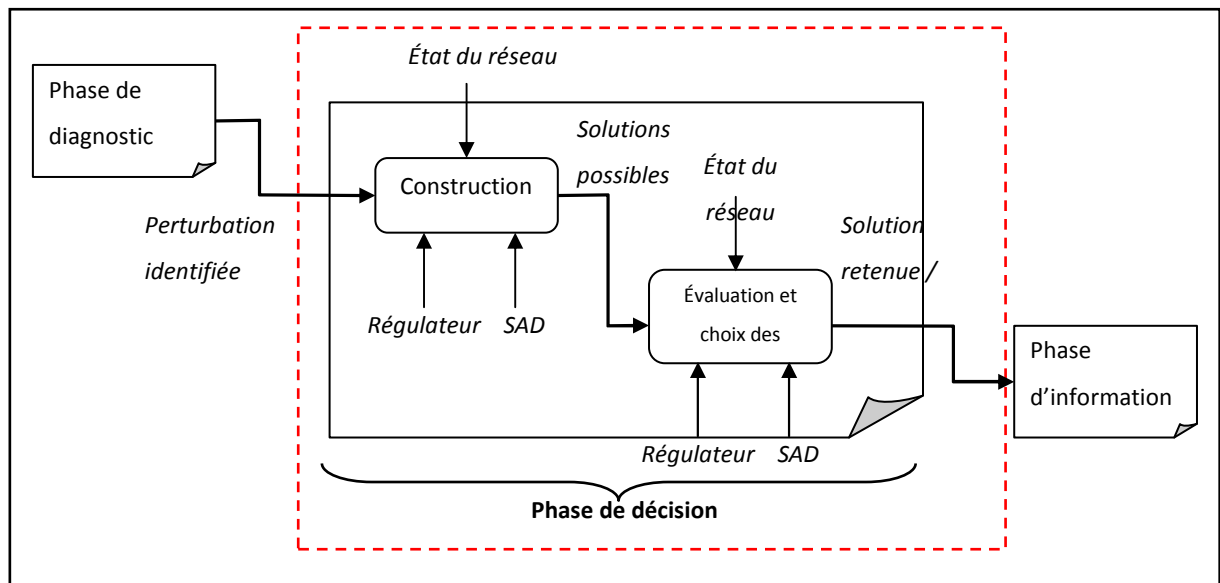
Phase de diagnostic

État du réseau

Solutions possibles

Construction

État du réseau

Perturbation identifiée

Solution retenue /

Régulateur SAD

Évaluation et choix des

Phase d'information

Régulateur SAD

Phase de décision